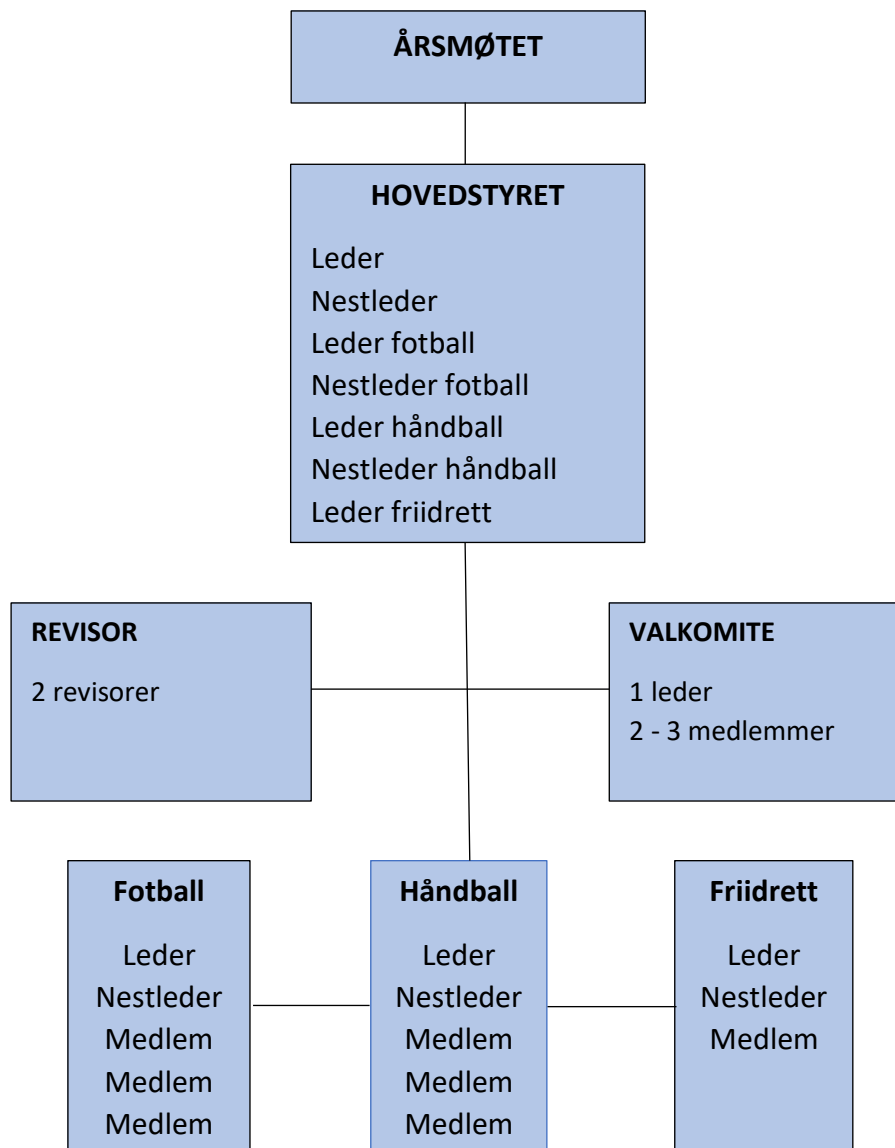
ÅRSMØTET

HOVEDSTYRET

Leder
Nestleder
Leder fotball
Nestleder fotball
Leder håndball
Nestleder håndball
Leder friidrett

REVISOR

2 revisorer

VALKOMITE

1 leder
2 - 3 medlemmer

Fotball

Leder
Nestleder
Medlem
Medlem
Medlem

Håndball

Leder
Nestleder
Medlem
Medlem
Medlem

Friidrett

Leder
Nestleder
Medlem